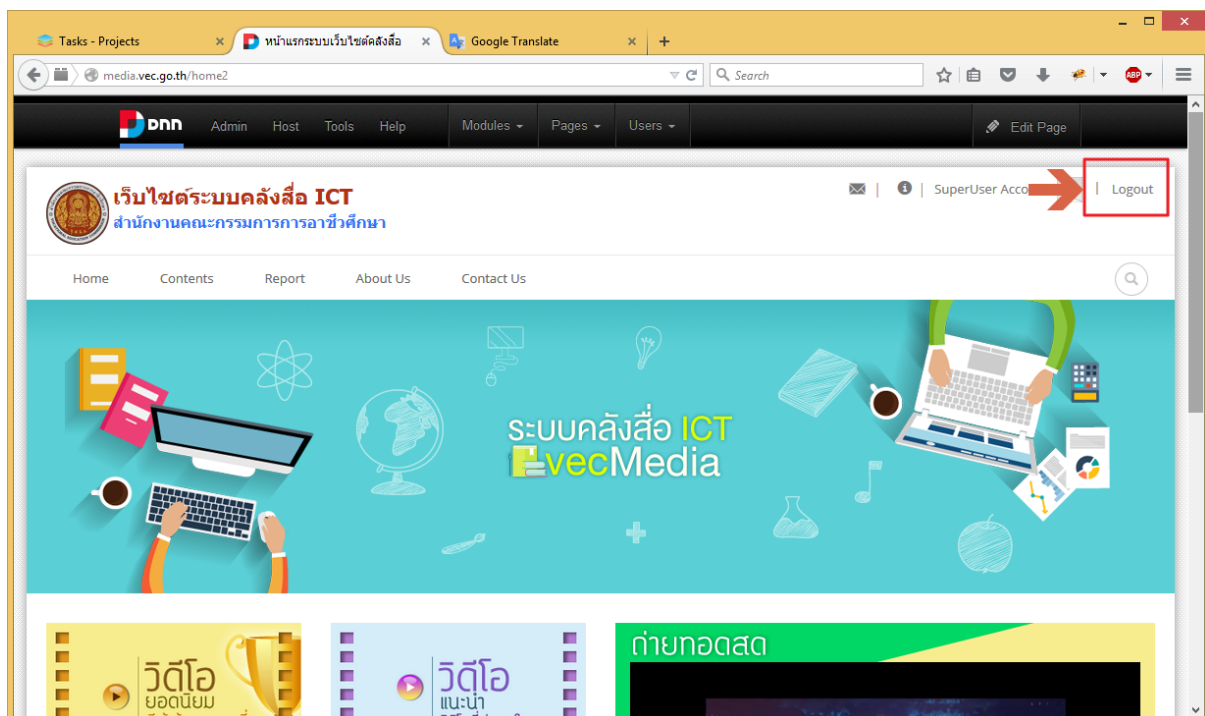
Tasks - Projects
หน้าแรกระบบเว็บไซต์คลังสื่อ
Google Translate
+
media.vec.go.th/home2
Search
ABP
DNN
Admin
Host
Tools
Help
Modules
Pages
Users
Edit Page
เว็บไซต์ระบบคลังสื่อ ICT
สำนักงานคณะกรรมการการอาชีวศึกษา
SuperUser Acco
Logout
Home
Contents
Report
About Us
Contact Us
ระบบคลังสื่อ ICT
vecMedia
วิดีโอ ยอดนิยม
วิดีโอ แนะนำ
ถ่ายทอดสด